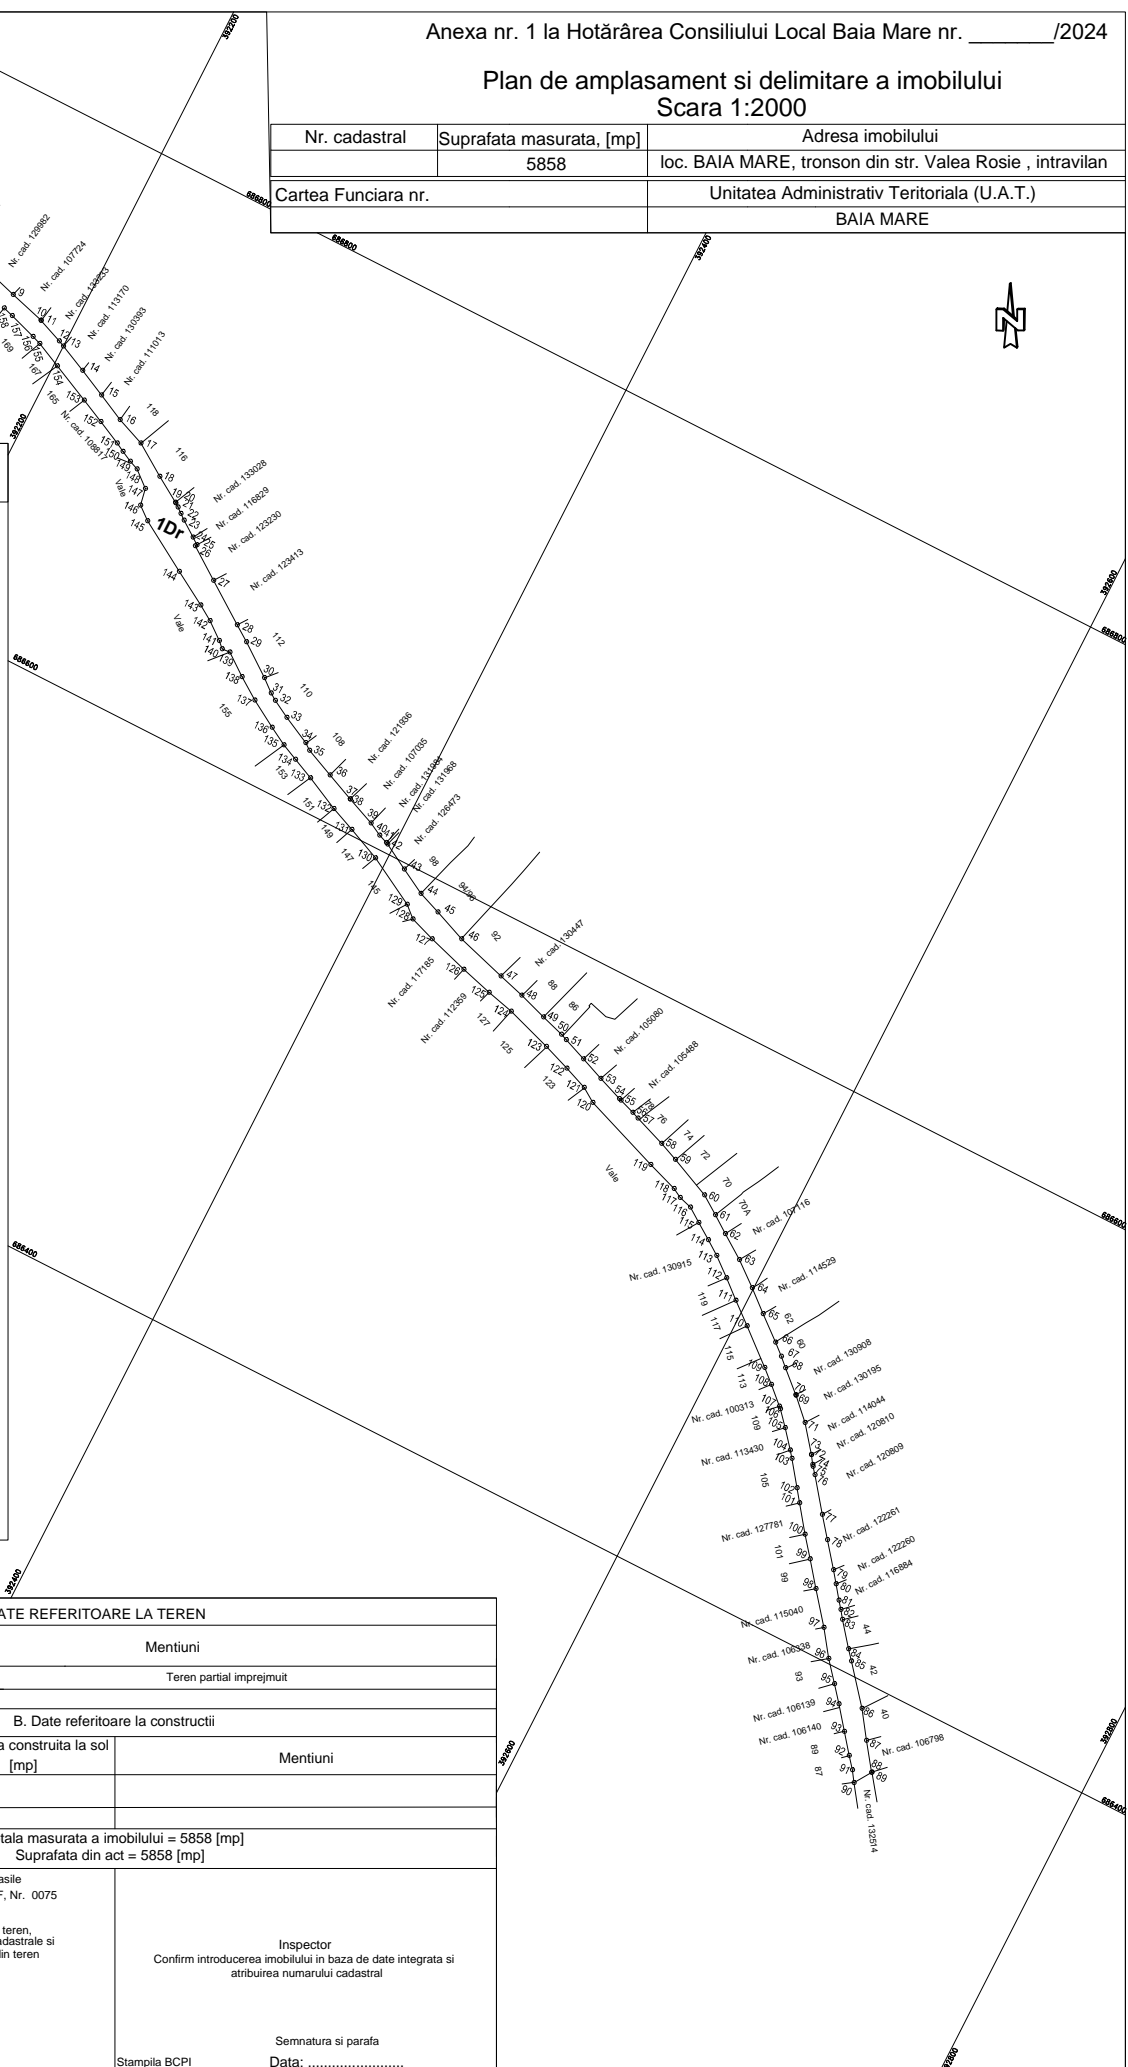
Anexa nr. 1 la Hotărârea Consiliului Local Baia Mare nr. _______/2024

Plan de amplasament si delimitare a imobilului
Scara 1:2000

| Nr. cadastral | Suprafata masurata, [mp] | Adresa imobilului |
|---|---|---|
| | 5858 | loc. BAIA MARE, tronson din str. Valea Rosie , intravilan |

| Cartea Funciara nr. | Unitatea Administrativ Teritoriala (U.A.T.) |
|---|---|
| | BAIA MARE |

N

1Dr

Vale

Nr. cad. 129882
Nr. cad. 107724
Nr. cad. 133253
Nr. cad. 113170
Nr. cad. 130393
Nr. cad. 111013
Nr. cad. 108811
Nr. cad. 133028
Nr. cad. 116829
Nr. cad. 123230
Nr. cad. 123413
Nr. cad. 121936
Nr. cad. 107035
Nr. cad. 131968
Nr. cad. 126473
Nr. cad. 130447
Nr. cad. 117185
Nr. cad. 112359
Nr. cad. 105080
Nr. cad. 105488
Nr. cad. 107116
Nr. cad. 130915
Nr. cad. 114529
Nr. cad. 130908
Nr. cad. 130195
Nr. cad. 100313
Nr. cad. 114044
Nr. cad. 120810
Nr. cad. 113430
Nr. cad. 120809
Nr. cad. 127781
Nr. cad. 122261
Nr. cad. 122260
Nr. cad. 116884
Nr. cad. 115040
Nr. cad. 106338
Nr. cad. 106139
Nr. cad. 106140
Nr. cad. 106798
Nr. cad. 132514

392200
392400
392600
392800
688800
688600
688400

ATE REFERITOARE LA TEREN
Mentiuni
Teren partial imprejmuit

B. Date referitoare la constructii
a construita la sol [mp] | Mentiuni

tala masurata a imobilului = 5858 [mp]
Suprafata din act = 5858 [mp]

asile
F, Nr. 0075
teren,
adastrale si
din teren

Inspector
Confirm introducerea imobilului in baza de date integrata si atribuirea numarului cadastral

Semnatura si parafa
Stampila BCPI
Data: .......................